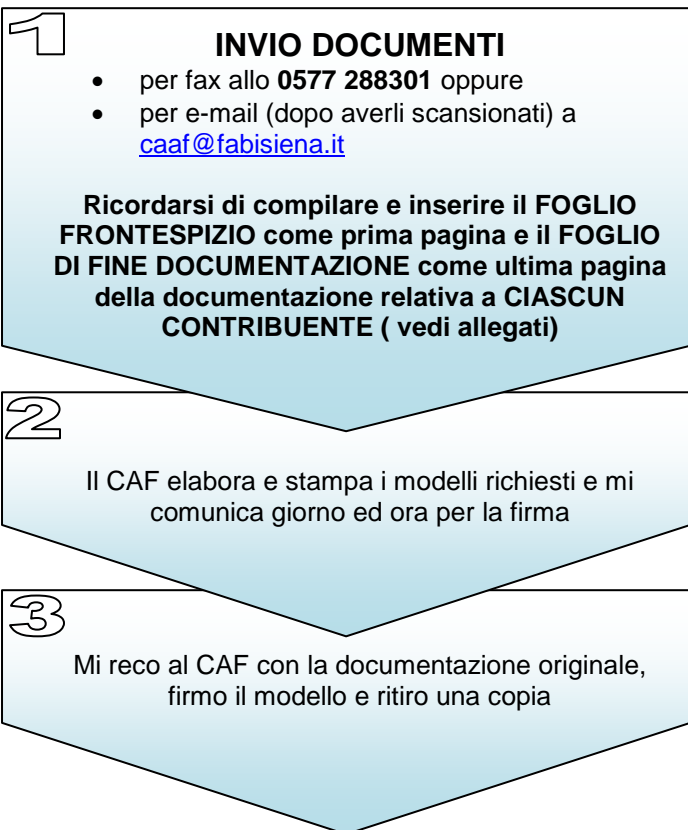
1

INVIO DOCUMENTI

- per fax allo **0577 288301** oppure
- per e-mail (dopo averli scansionati) a caaf@fabisiena.it

**Ricordarsi di compilare e inserire il FOGLIO FRONTESPIZIO come prima pagina e il FOGLIO DI FINE DOCUMENTAZIONE come ultima pagina della documentazione relativa a CIASCUN CONTRIBUENTE ( vedi allegati)**

2

Il CAF elabora e stampa i modelli richiesti e mi comunica giorno ed ora per la firma

3

Mi reco al CAF con la documentazione originale, firmo il modello e ritiro una copia